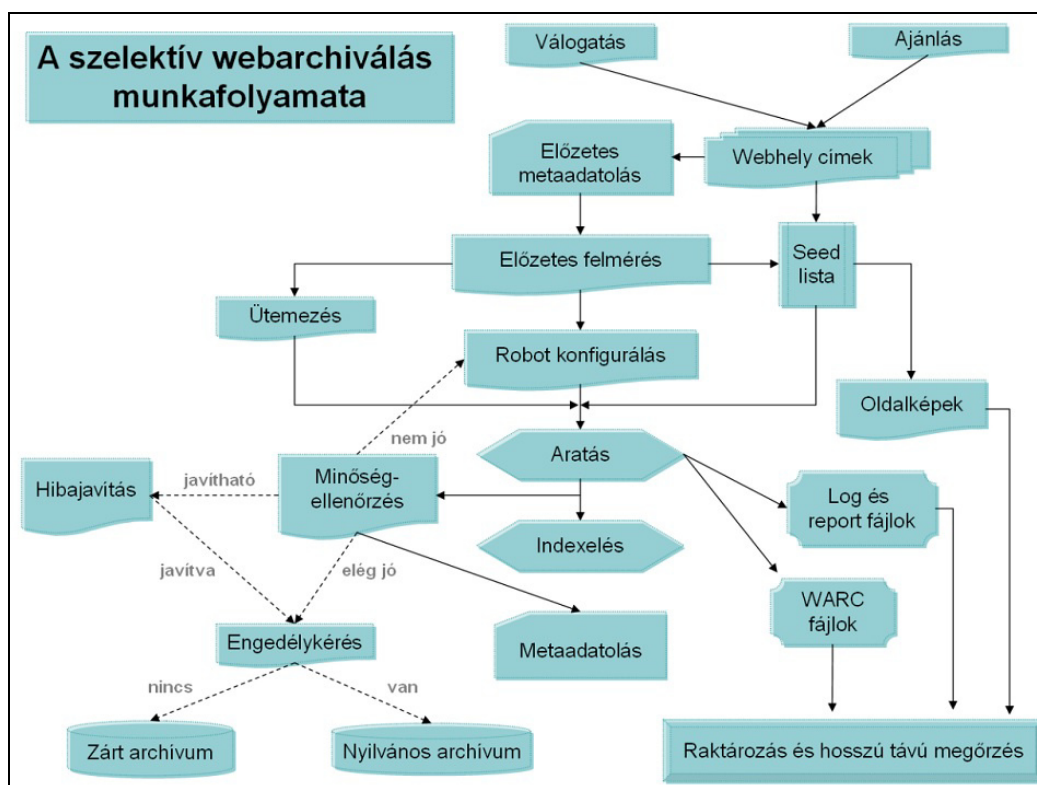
A szelektív webarchiválás munkafolyamata

Válogatás

Ajánlás

Előzetes metaadatolás

Webhely címek

Előzetes felmérés

Seed lista

Ütemezés

Robot konfigurálás

Oldalképek

nem jó

Aratás

Hibajavítás

javítható

Minőség-ellenőrzés

Log és report fájlok

Indexelés

javítva

elég jó

WARC fájlok

Engedélykérés

Metaadatolás

nincs

van

Zárt archívum

Nyilvános archívum

Raktározás és hosszú távú megőrzés